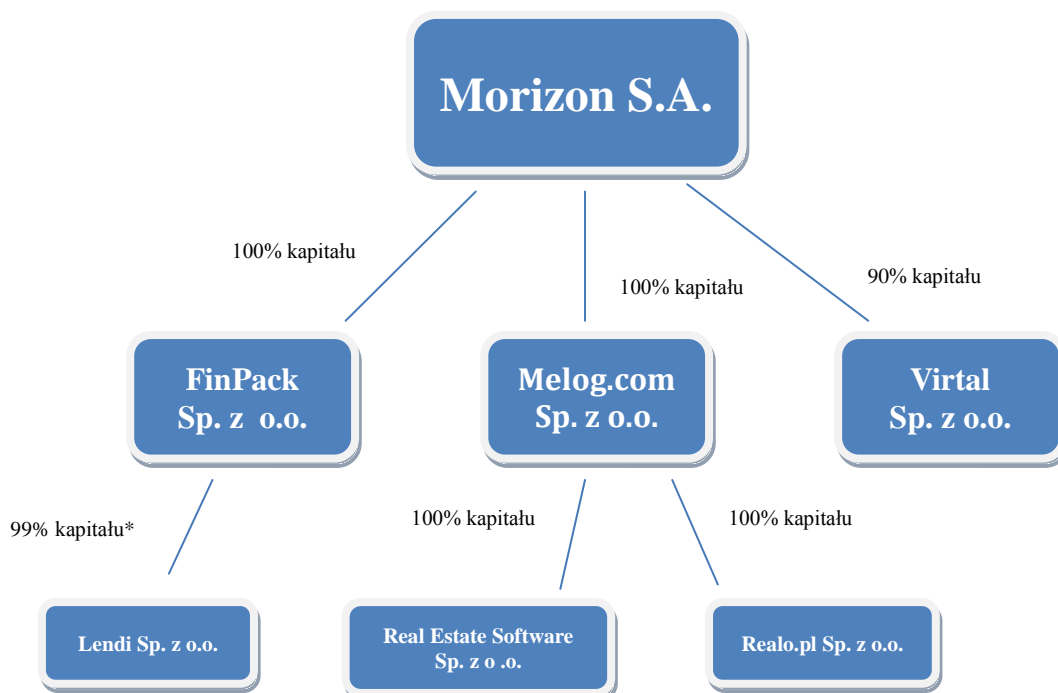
Morizon S.A.

100% kapitału

100% kapitału

90% kapitału

FinPack Sp. z o.o.

Melog.com Sp. z o.o.

Virtal Sp. z o.o.

99% kapitału*

100% kapitału

100% kapitału

Lendi Sp. z o.o.

Real Estate Software Sp. z o .o.

Realo.pl Sp. z o.o.